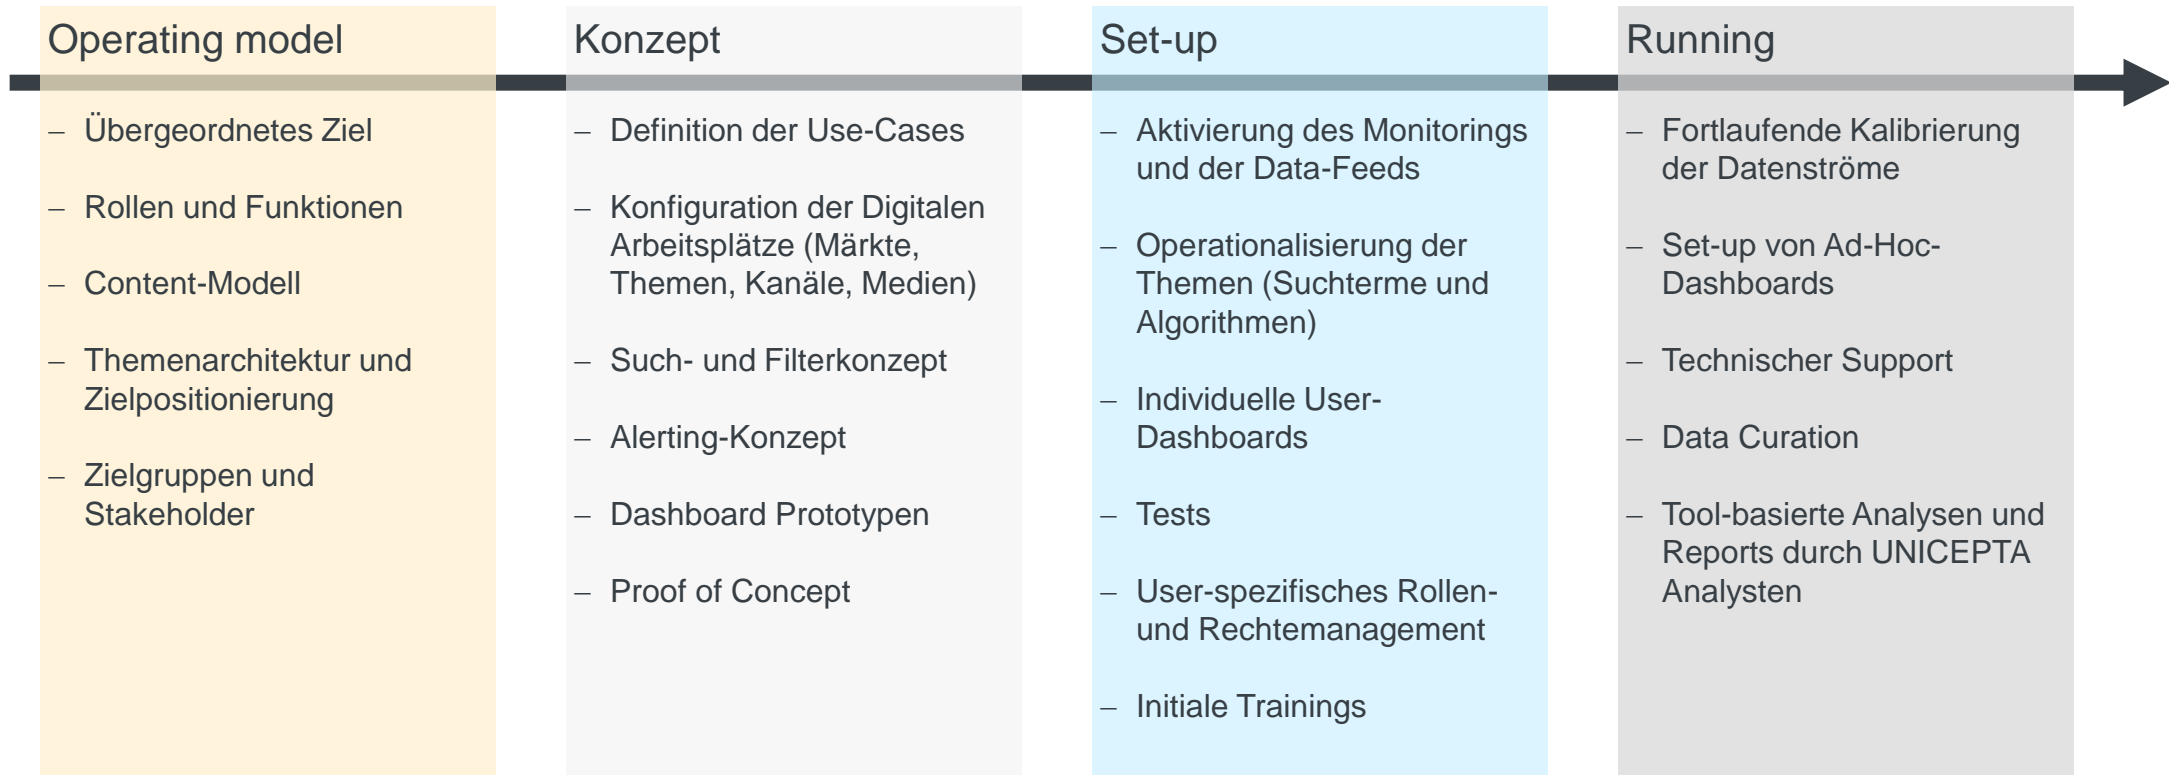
Operating model

– Übergeordnetes Ziel

– Rollen und Funktionen

– Content-Modell

– Themenarchitektur und Zielpositionierung

– Zielgruppen und Stakeholder

Konzept

– Definition der Use-Cases

– Konfiguration der Digitalen Arbeitsplätze (Märkte, Themen, Kanäle, Medien)

– Such- und Filterkonzept

– Alerting-Konzept

– Dashboard Prototypen

– Proof of Concept

Set-up

– Aktivierung des Monitorings und der Data-Feeds

– Operationalisierung der Themen (Suchterme und Algorithmen)

– Individuelle User-Dashboards

– Tests

– User-spezifisches Rollen- und Rechtemanagement

– Initiale Trainings

Running

– Fortlaufende Kalibrierung der Datenströme

– Set-up von Ad-Hoc-Dashboards

– Technischer Support

– Data Curation

– Tool-basierte Analysen und Reports durch UNICEPTA Analysten